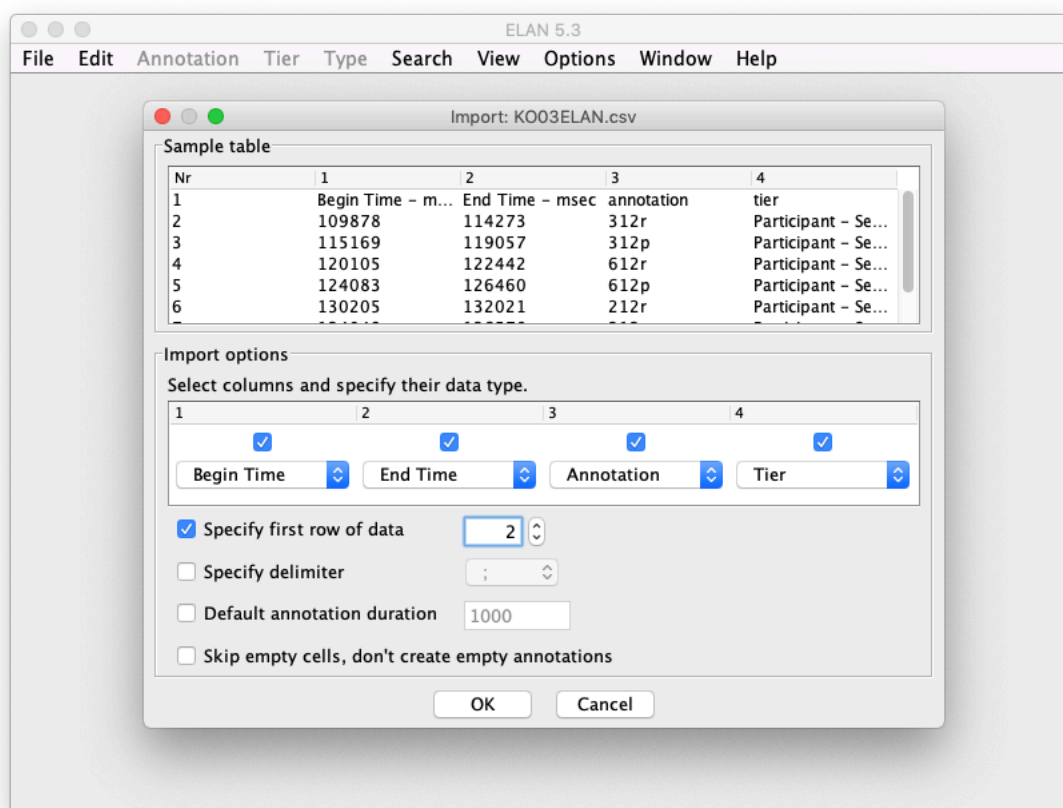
ELAN 5.3

File Edit Annotation Tier Type Search View Options Window Help

Import: KO03ELAN.csv

Sample table

| Nr | 1 | 2 | 3 | 4 |
|---|---|---|---|---|
| 1 | Begin Time - m... | End Time - msec | annotation | tier |
| 2 | 109878 | 114273 | 312r | Participant - Se... |
| 3 | 115169 | 119057 | 312p | Participant - Se... |
| 4 | 120105 | 122442 | 612r | Participant - Se... |
| 5 | 124083 | 126460 | 612p | Participant - Se... |
| 6 | 130205 | 132021 | 212r | Participant - Se... |
| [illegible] | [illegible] | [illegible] | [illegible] | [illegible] |

Import options

Select columns and specify their data type.

| 1 | 2 | 3 | 4 |
|---|---|---|---|
| Begin Time | End Time | Annotation | Tier |

Specify first row of data 2

Specify delimiter ;

Default annotation duration 1000

Skip empty cells, don't create empty annotations

OK Cancel